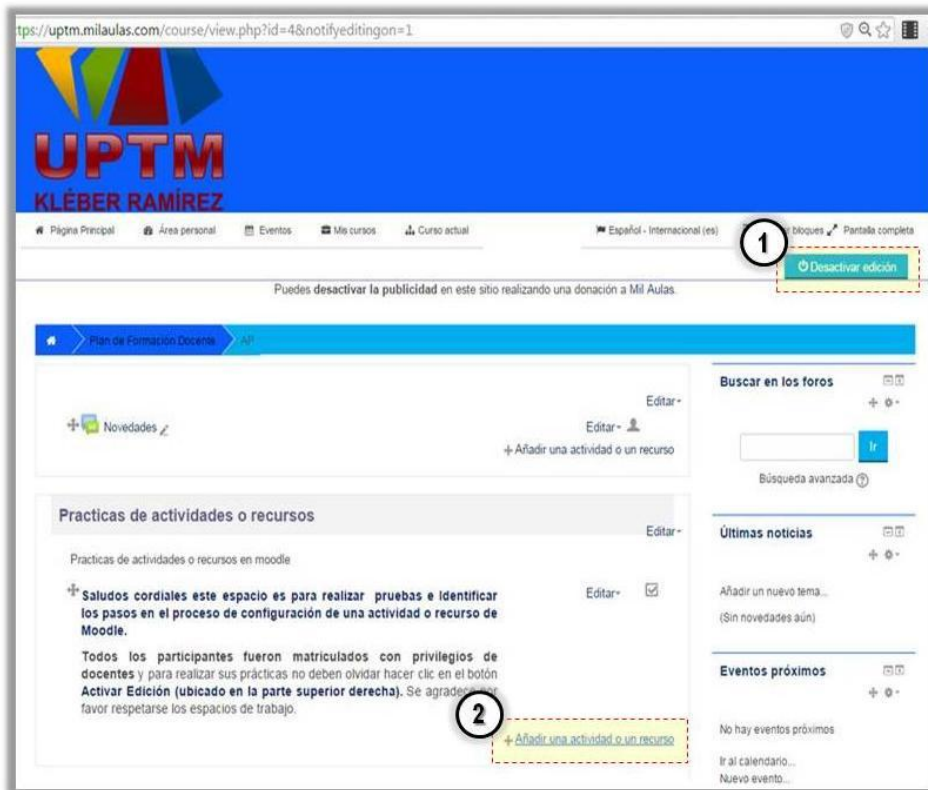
tps://uptm.milaulas.com/course/view.php?id=4&notifyeditingon=1

UPTM
KLÉBER RAMÍREZ

Página Principal  Área personal  Eventos  Mis cursos  Curso actual

Español - Internacional (es)  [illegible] bloques  Pantalla completa

1

Desactivar edición

Puedes **desactivar la publicidad** en este sitio realizando una donación a Mil Aulas.

Plan de Formación Docente  AP

Editar

Novedades

Editar

+ Añadir una actividad o un recurso

Practicas de actividades o recursos

Editar

Practicas de actividades o recursos en moodle

**Saludos cordiales este espacio es para realizar pruebas e Identificar los pasos en el proceso de configuración de una actividad o recurso de Moodle.**

Editar

**Todos los participantes fueron matriculados con privilegios de docentes** y para realizar sus prácticas no deben olvidar hacer clic en el botón **Activar Edición (ubicado en la parte superior derecha).** Se agradece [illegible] favor respetarse los espacios de trabajo.

2

+ Añadir una actividad o un recurso

Buscar en los foros

Ir

Búsqueda avanzada

Últimas noticias

Añadir un nuevo tema...

(Sin novedades aún)

Eventos próximos

No hay eventos próximos

Ir al calendario...

Nuevo evento...